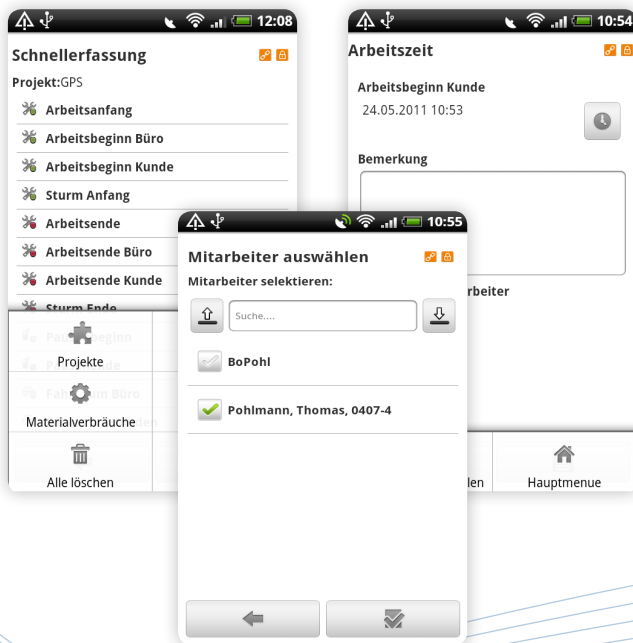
12:08

Schnellerfassung

Projekt:GPS

Arbeitsanfang

Arbeitsbeginn Büro

Arbeitsbeginn Kunde

Sturm Anfang

Arbeitsende

Arbeitsende Büro

Arbeitsende Kunde

Sturm Ende

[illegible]beginn

Projekte

Materialverbräuche

Alle löschen

10:54

Arbeitszeit

Arbeitsbeginn Kunde

24.05.2011 10:53

Bemerkung

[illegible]rbeiter

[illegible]len

Hauptmenue

10:55

Mitarbeiter auswählen

Mitarbeiter selektieren:

Suche....

BoPohl

Pohlmann, Thomas, 0407-4